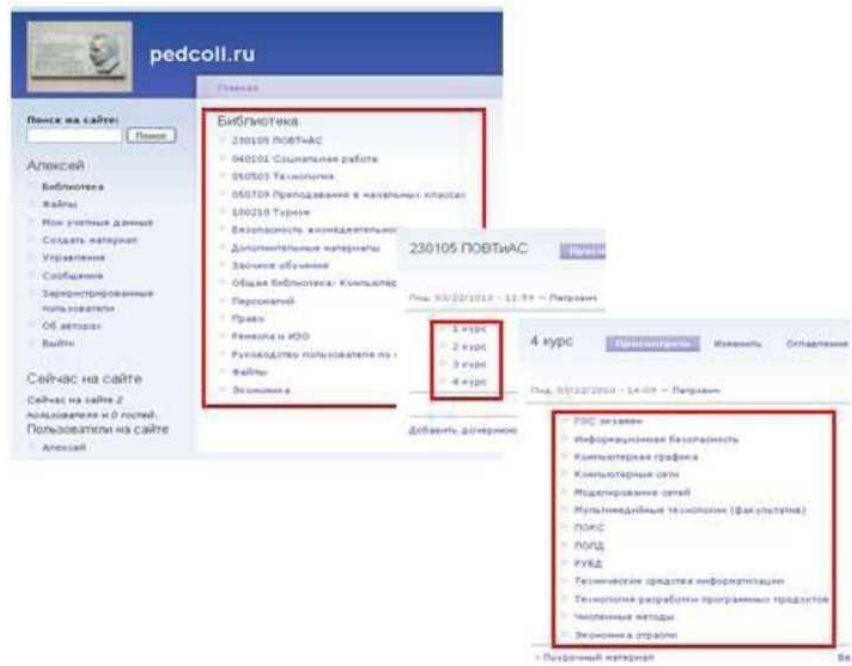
pedcoll.ru

Главная

Поиск на сайте:
Поиск

Алексей
Библиотека
Файлы
Мои учетные данные
Создать материал
Управление
Сообщения
Зарегистрированные пользователи
Об авторах
Выйти

Сейчас на сайте
Сейчас на сайте 2 пользователя и 0 гостей.
Пользователи на сайте
Алексей

Библиотека
230105 ПОВТиАС
040101 Социальная работа
050502 Технология
050709 Преподавание в начальных классах
100210 Туризм
Безопасность жизнедеятельности
Дополнительные материалы
Заочное обучение
Общая библиотека: Компьютер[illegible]
Персоналий
Право
Ремесла и ИЗО
Руководство пользователя по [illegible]
Файлы
Экономика

230105 ПОВТиАС
Пнд, 03/22/2010 - 11:59 — Петрович
1 курс
2 курс
3 курс
4 курс
Добавить дочерние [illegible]

4 курс
Просмотреть Изменить Оглавление
Пнд, 03/22/2010 - 14:09 — Петрович
ГОС экзамен
Информационная безопасность
Компьютерная графика
Компьютерные сети
Моделирование сетей
Мультимедийные технологии (факультатив)
ПОКС
ПОПД
РУБД
Технические средства информатизации
Технология разработки программных продуктов
Численные методы
Экономика отрасли
‹ Полученный материал